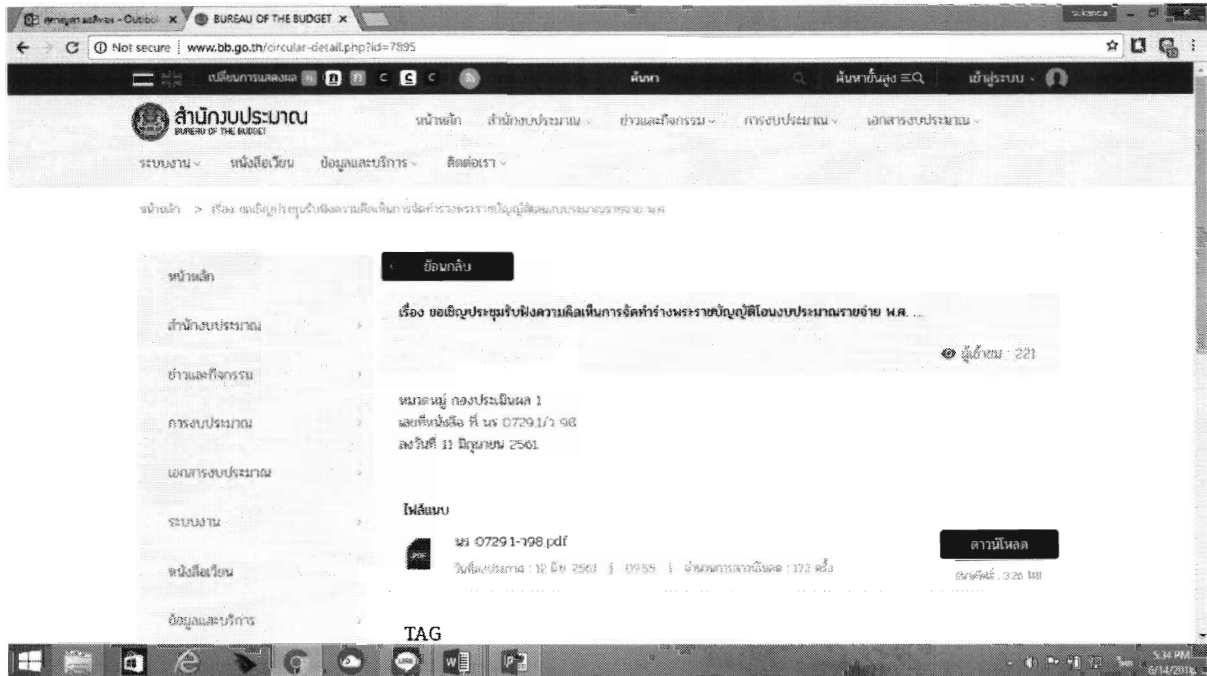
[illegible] - Outlook × BUREAU OF THE BUDGET ×

sukanda

← → C ⓘ Not secure | www.bb.go.th/circular-detail.php?id=7895

เปลี่ยนการแสดงผล ค้นหา ค้นหาขั้นสูง เข้าสู่ระบบ

สำนักงบประมาณ BUREAU OF THE BUDGET

หน้าหลัก สำนักงบประมาณ ข่าวและกิจกรรม การงบประมาณ เอกสารงบประมาณ

ระบบงาน หนังสือเวียน ข้อมูลและบริการ ติดต่อเรา

หน้าหลัก > เรื่อง ขอเชิญประชุมรับฟังความคิดเห็นการจัดทำร่างพระราชบัญญัติโอนงบประมาณรายจ่าย พ.ศ.

หน้าหลัก

สำนักงบประมาณ

ข่าวและกิจกรรม

การงบประมาณ

เอกสารงบประมาณ

ระบบงาน

หนังสือเวียน

ข้อมูลและบริการ

ย้อนกลับ

เรื่อง ขอเชิญประชุมรับฟังความคิดเห็นการจัดทำร่างพระราชบัญญัติโอนงบประมาณรายจ่าย พ.ศ. ...

ผู้เข้าชม : 221

หมวดหมู่ กองประเมินผล 1
เลขที่หนังสือ ที่ นร 0729.1/ว 98
ลงวันที่ 11 มิถุนายน 2561

ไฟล์แนบ

นร 0729.1-ว98.pdf

วันที่แนบ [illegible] : 12 มิ.ย. 2561 | 09:55 | จำนวนการดาวน์โหลด : 172 ครั้ง

ดาวน์โหลด

ขนาดไฟล์ : 3.26 MB

TAG

5:34 PM
6/14/2018